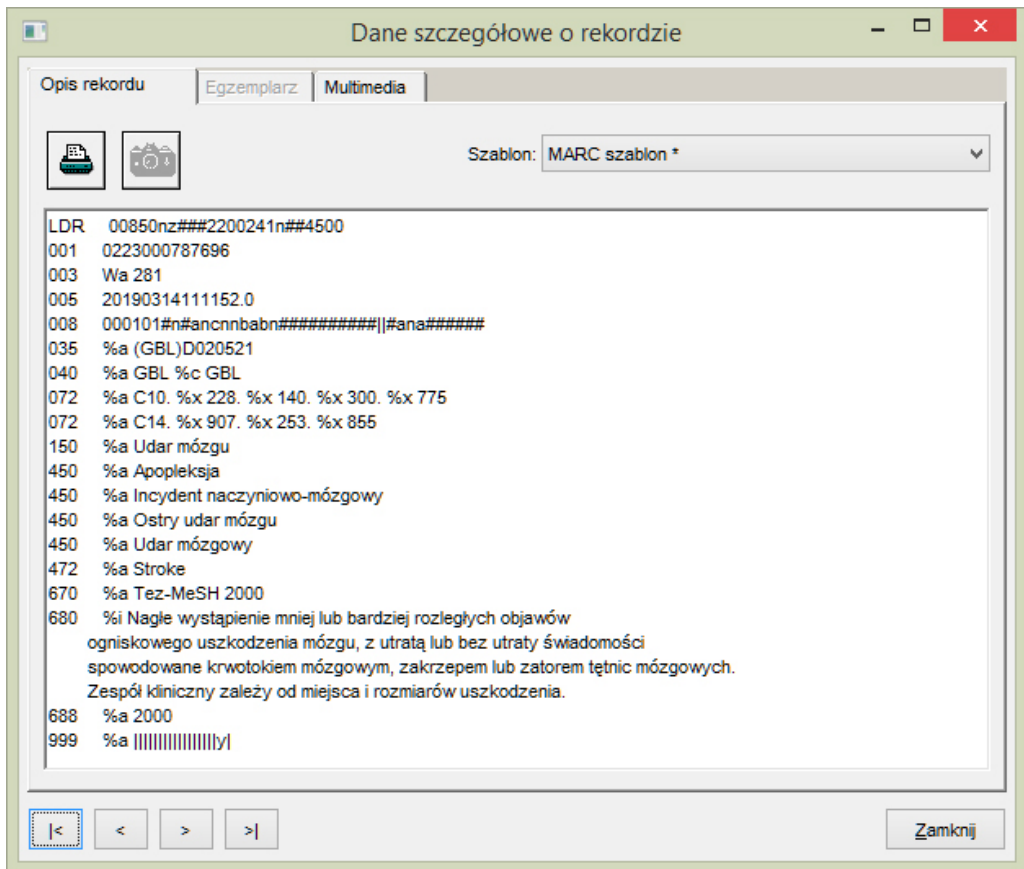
Dane szczegółowe o rekordzie

Opis rekordu | Egzemplarz | Multimedia

Szablon: MARC szablon *

LDR 00850nz###2200241n##4500
001 0223000787696
003 Wa 281
005 20190314111152.0
008 000101#n#ancnnbabn##########||#ana######
035 %a (GBL)D020521
040 %a GBL %c GBL
072 %a C10. %x 228. %x 140. %x 300. %x 775
072 %a C14. %x 907. %x 253. %x 855
150 %a Udar mózgu
450 %a Apopleksja
450 %a Incydent naczyniowo-mózgowy
450 %a Ostry udar mózgu
450 %a Udar mózgowy
472 %a Stroke
670 %a Tez-MeSH 2000
680 %i Nagłe wystąpienie mniej lub bardziej rozległych objawów ogniskowego uszkodzenia mózgu, z utratą lub bez utraty świadomości spowodowane krwotokiem mózgowym, zakrzepem lub zatorem tętnic mózgowych. Zespół kliniczny zależy od miejsca i rozmiarów uszkodzenia.
688 %a 2000
999 %a ||||||||||||||||y|

|< < > >| Zamknij